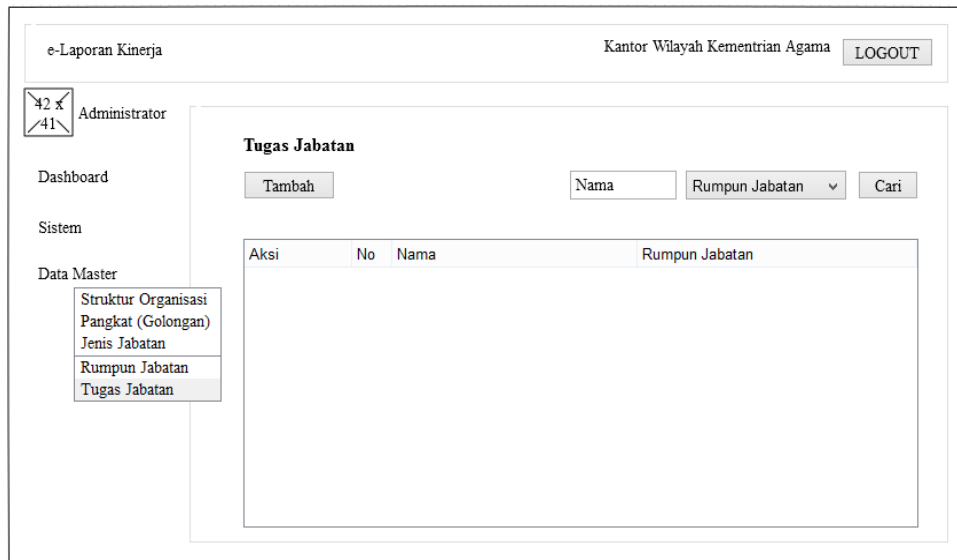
e-Laporan Kinerja

Kantor Wilayah Kementrian Agama

LOGOUT

42 x 41

Administrator

Dashboard

Sistem

Data Master

Struktur Organisasi
Pangkat (Golongan)
Jenis Jabatan
Rumpun Jabatan
Tugas Jabatan

Tugas Jabatan

Tambah

Nama

Rumpun Jabatan

Cari

| Aksi | No | Nama | Rumpun Jabatan |
|---|---|---|---|